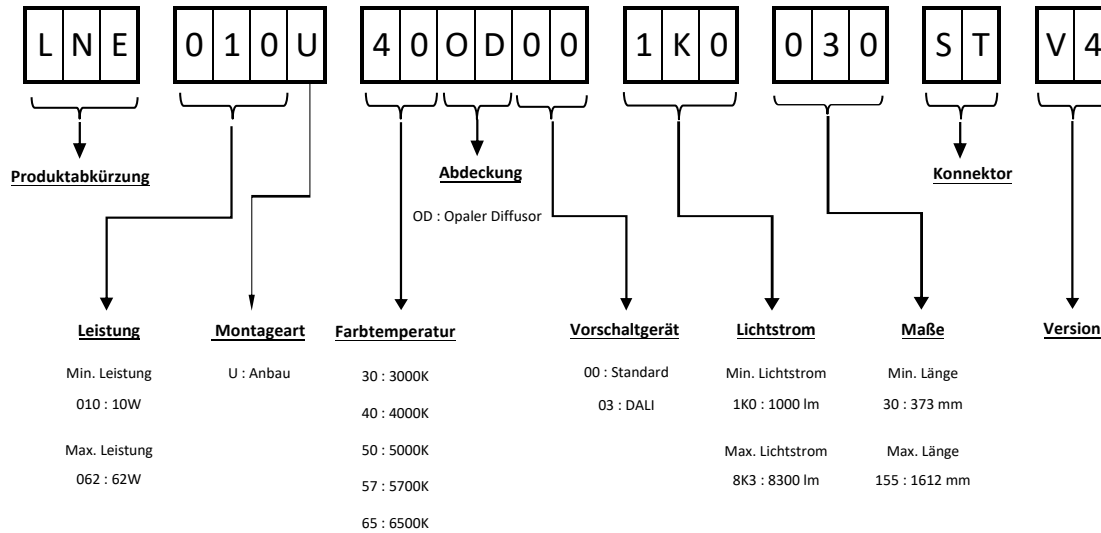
L N E  0 1 0 U  4 0 O D 0 0  1 K 0  0 3 0  S T  V 4

Produktabkürzung

Abdeckung

OD : Opaler Diffusor

Konnektor

Leistung

Min. Leistung

010 : 10W

Max. Leistung

062 : 62W

Montageart

U : Anbau

Farbtemperatur

30 : 3000K

40 : 4000K

50 : 5000K

57 : 5700K

65 : 6500K

Vorschaltgerät

00 : Standard

03 : DALI

Lichtstrom

Min. Lichtstrom

1K0 : 1000 lm

Max. Lichtstrom

8K3 : 8300 lm

Maße

Min. Länge

30 : 373 mm

Max. Länge

155 : 1612 mm

Version